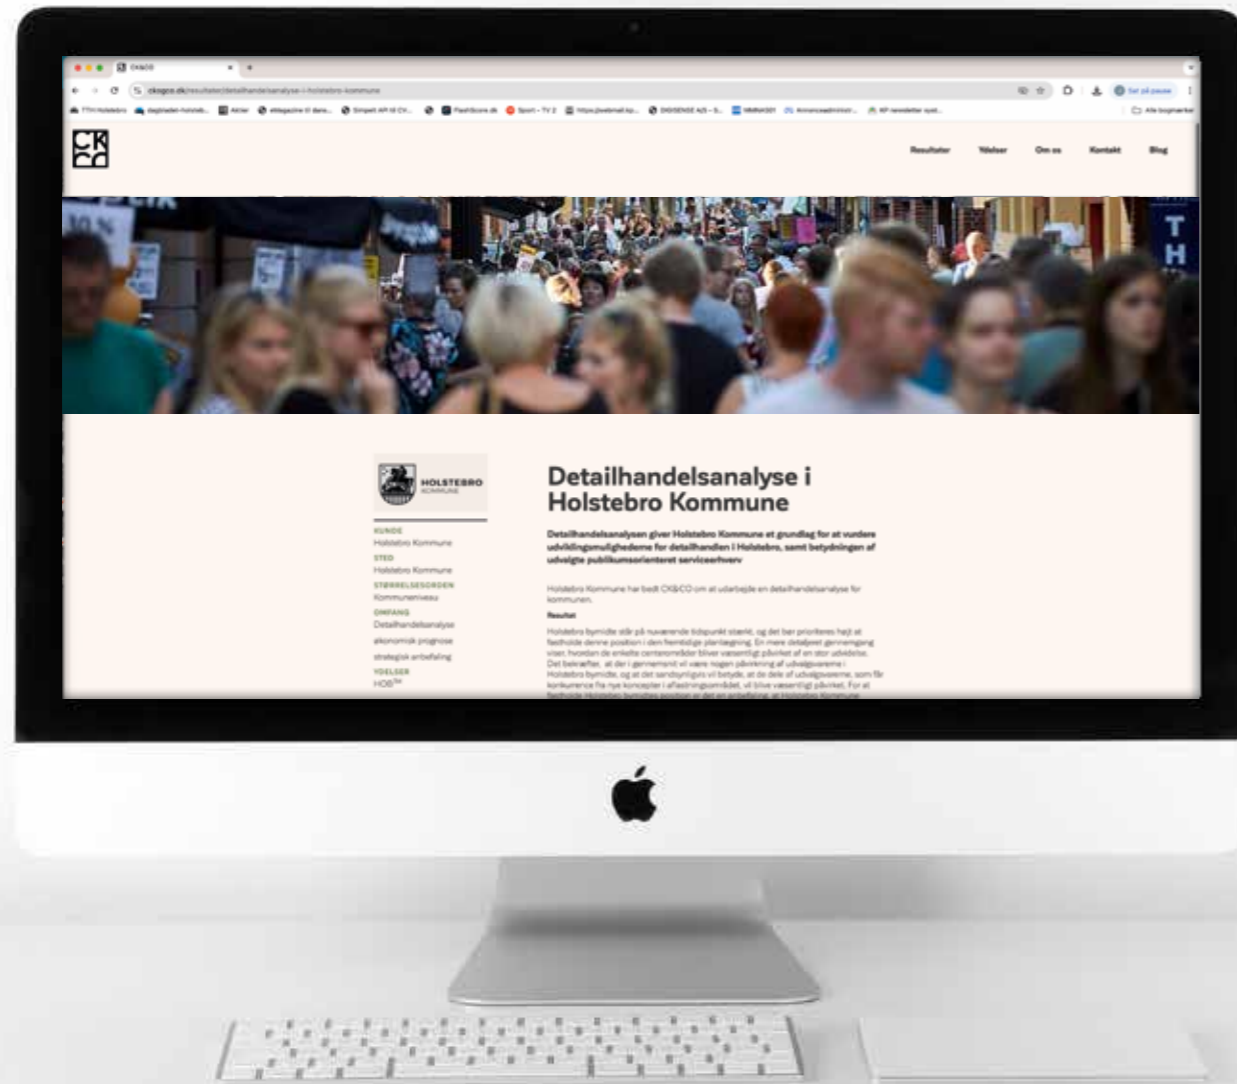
CK&CO

ckogco.dk/resultater/detailhandelsanalyse-i-holstebro-kommune

Resultater Ydelser Om os Kontakt Blog

HOLSTEBRO KOMMUNE

KUNDE
Holstebro Kommune
STED
Holstebro Kommune
STØRRELSESORDEN
Kommuneniveau
OMFANG
Detailhandelsanalyse
økonomisk prognose
strategisk anbefaling
YDELSER
HOB™

Detailhandelsanalyse i Holstebro Kommune

Detailhandelsanalysen giver Holstebro Kommune et grundlag for at vurdere udviklingsmulighederne for detailhandlen i Holstebro, samt betydningen af udvalgte publikumsorienteret serviceerhverv

Holstebro Kommune har bedt CK&CO om at udarbejde en detailhandelsanalyse for kommunen.

Resultat

Holstebro bymidte står på nuværende tidspunkt stærkt, og det bør prioriteres højt at fastholde denne position i den fremtidige planlægning. En mere detaljeret gennemgang viser, hvordan de enkelte centerområder bliver væsentligt påvirket af en stor udvidelse. Det betræffer, at der i gennemsnit vil være nogen påvirkning af udvalgsvarerne i Holstebro bymidte, og at det sandsynligvis vil betyde, at de dele af udvalgsvarerne, som får konkurrence fra nye koncepter i oplandsområdet, vil blive væsentligt påvirket. For at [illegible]